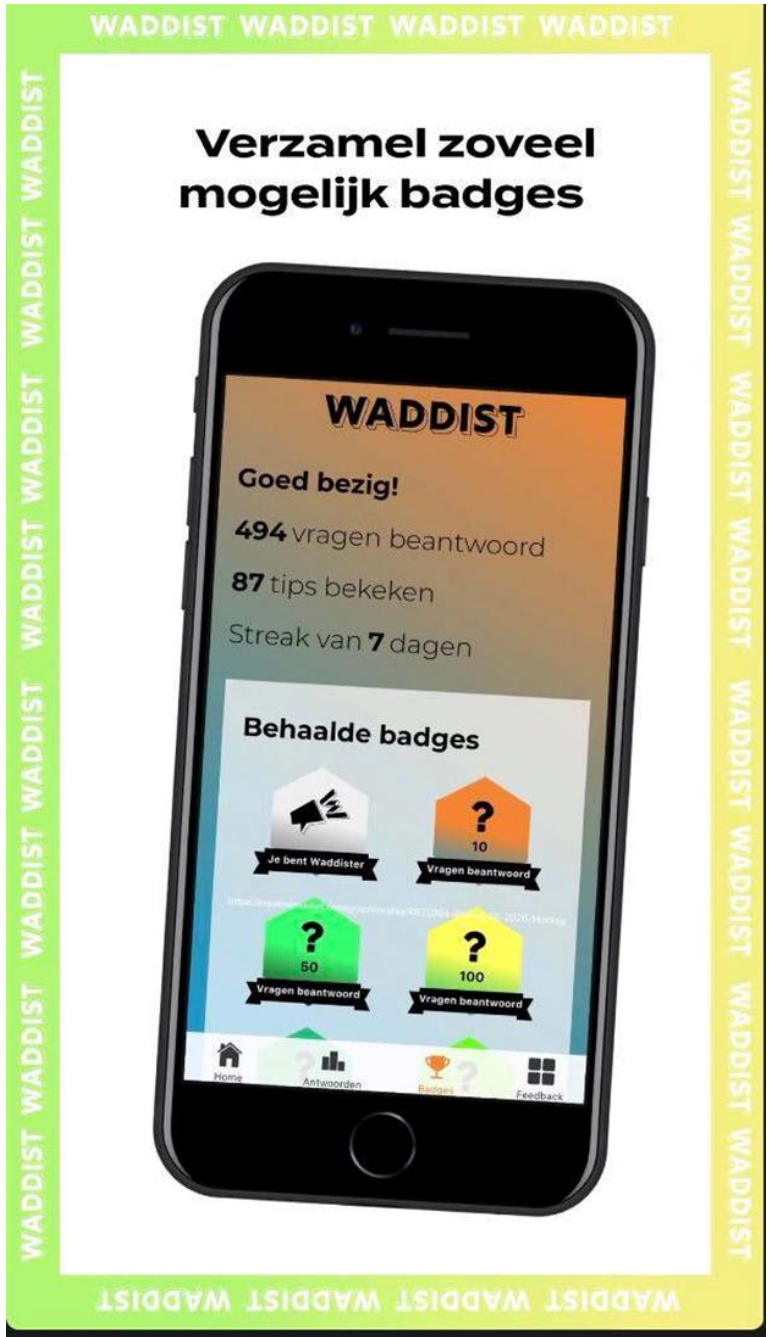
WADDIST WADDIST WADDIST WADDIST

Verzamel zoveel mogelijk badges

WADDIST

Goed bezig!

494 vragen beantwoord

87 tips bekeken

Streak van 7 dagen

Behaalde badges

Je bent Waddister

?
10
Vragen beantwoord

?
50
Vragen beantwoord

?
100
Vragen beantwoord

Home
Antwoorden
Badges
Feedback

WADDIST WADDIST WADDIST WADDIST

WADDIST WADDIST WADDIST WADDIST WADDIST WADDIST WADDIST WADDIST

WADDIST WADDIST WADDIST WADDIST WADDIST WADDIST WADDIST WADDIST